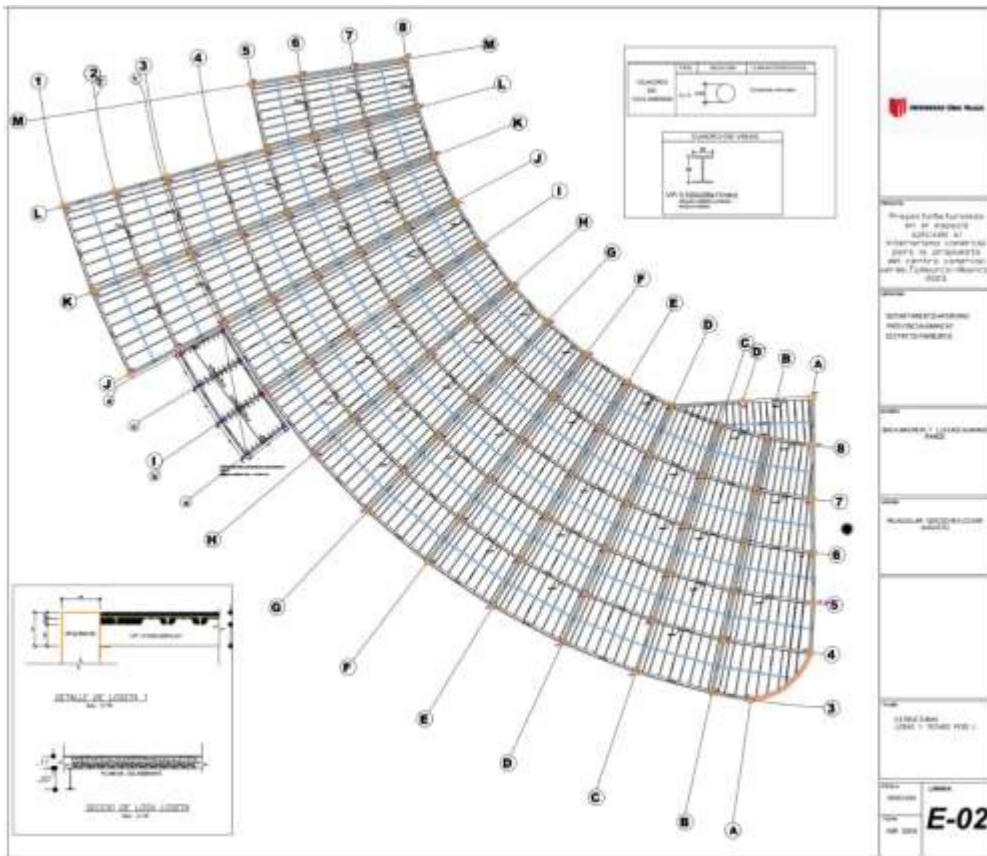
1
2
3
4
5
6
7
8
M
M
L
L
K
K
J
J
I
I
H
H
G
G
F
F
E
E
D
D
C
D
B
A
8
7
6
5
4
3
A
B
C
D
E
F
G
H
I
J

CUADRO DE VIGAS

DETALLE DE LOSETA 1

SECCION DE LOSA LOSETA

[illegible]

Propuesta funcional en el espacio aplicado al internismo comercial para la propuesta del centro comercial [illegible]

DEPARTAMENTO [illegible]
PROVINCIA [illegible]
DISTRITO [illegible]

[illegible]

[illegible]

ESTRUCTURAS
LOSAS Y TECHO PISO 1

E-02